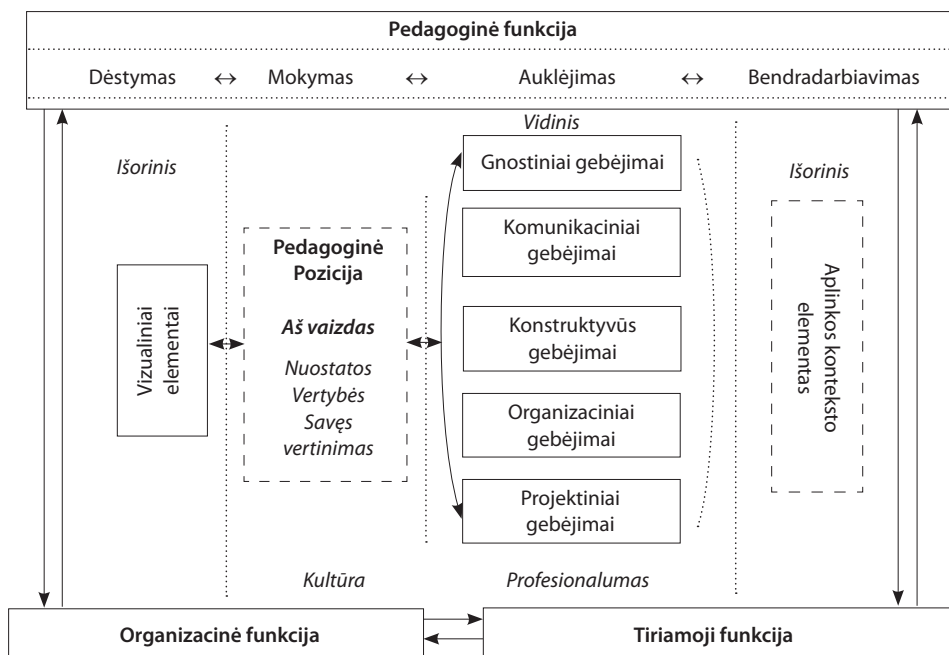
Pedagoginė funkcija

Dėstymas ↔ Mokymas ↔ Auklėjimas ↔ Bendradarbiavimas

Vidinis

Išorinis

Gnostiniai gebėjimai

Išorinis

Komunikaciniai gebėjimai

Pedagoginė Pozicija

Aš vaizdas

Nuostatos
Vertybės
Savęs vertinimas

Vizualiniai elementai

Konstruktyvūs gebėjimai

Organizaciniai gebėjimai

Projektiniai gebėjimai

Aplinkos konteksto elementas

Kultūra

Profesionalumas

Organizacinė funkcija

Tiriamoji funkcija